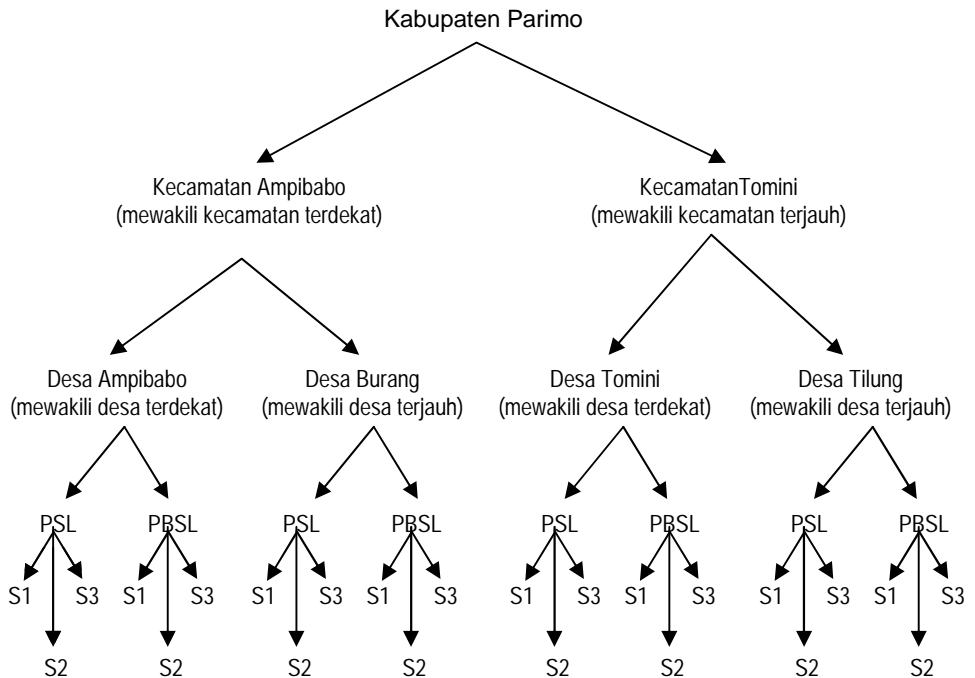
Kabupaten Parimo

Kecamatan Ampibabo
(mewakili kecamatan terdekat)

KecamatanTomini
(mewakili kecamatan terjauh)

Desa Ampibabo
(mewakili desa terdekat)

Desa Burang
(mewakili desa terjauh)

Desa Tomini
(mewakili desa terdekat)

Desa Tilung
(mewakili desa terjauh)

PSL
S1 S3
S2

PBSL
S1 S3
S2

PSL
S1 S3
S2

PBSL
S1 S3
S2

PSL
S1 S3
S2

PBSL
S1 S3
S2

PSL
S1 S3
S2

PBSL
S1 S3
S2